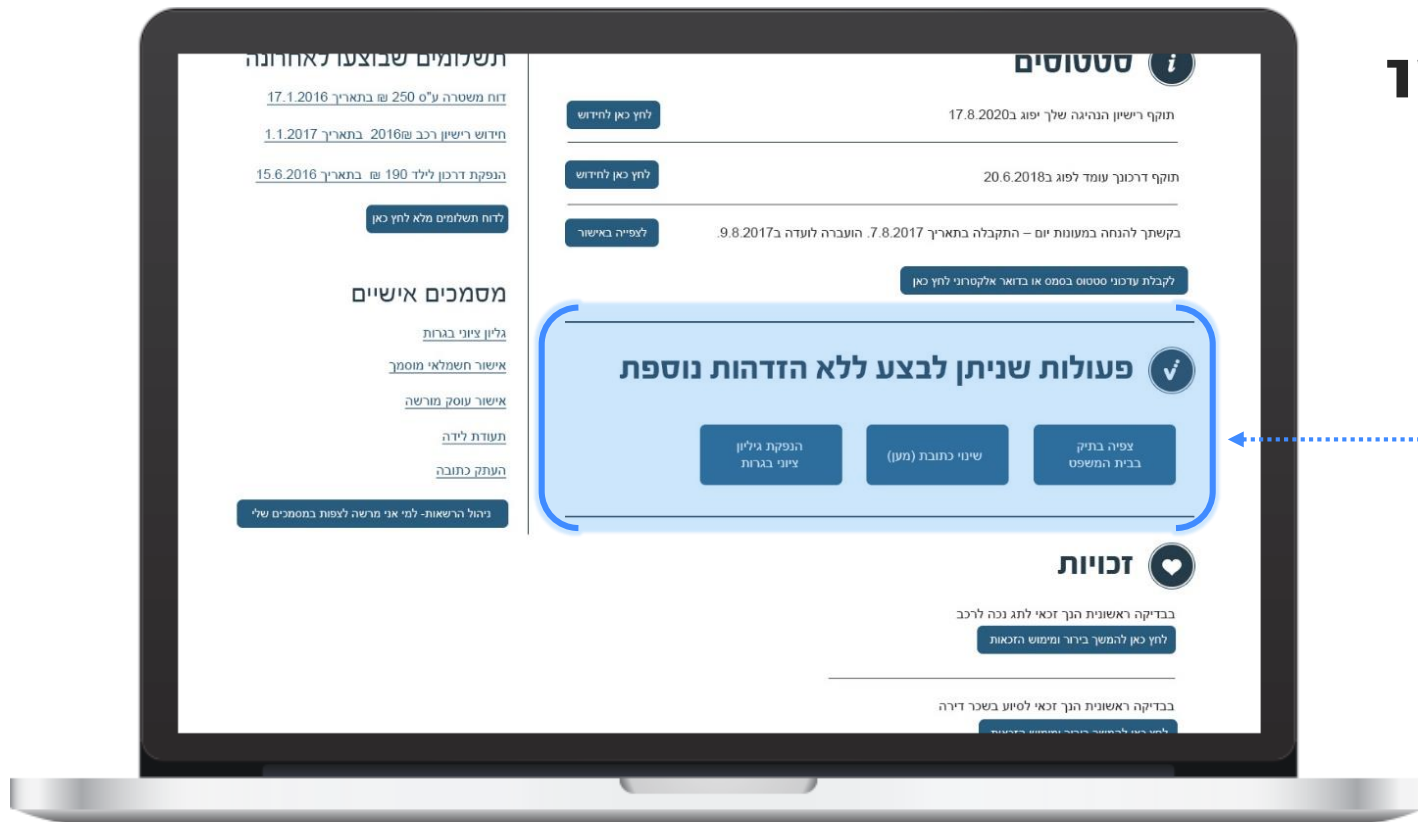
סטטוסים

תוקף רישיון הנהיגה שלך יפוג ב17.8.2020
לחץ כאן לחידוש

תוקף דרכונך עומד לפוג ב20.6.2018
לחץ כאן לחידוש

בקשתך להנחה במעונות יום – התקבלה בתאריך 7.8.2017. הועברה לועדה ב9.8.2017.
לצפייה באישור

לקבלת עדכוני סטטוס בסמס או בדואר אלקטרוני לחץ כאן

פעולות שניתן לבצע ללא הזדהות נוספת

צפיה בתיק בבית המשפט
שינוי כתובת (מען)
הנפקת גיליון ציוני בגרות

זכויות

בבדיקה ראשונית הנך זכאי לתג נכה לרכב
לחץ כאן להמשך בירור ומימוש הזכאות

בבדיקה ראשונית הנך זכאי לסיוע בשכר דירה
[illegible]

תשלומים שבוצעו לאחרונה

דוח משטרה ע"ס 250 ₪ בתאריך 17.1.2016
חידוש רישיון רכב ₪2016 בתאריך 1.1.2017
הנפקת דרכון לילד 190 ₪ בתאריך 15.6.2016
לדוח תשלומים מלא לחץ כאן

מסמכים אישיים

גליון ציוני בגרות
אישור חשמלאי מוסמך
אישור עוסק מורשה
תעודת לידה
העתק כתובה
ניהול הרשאות- למי אני מרשה לצפות במסמכים שלי

ד